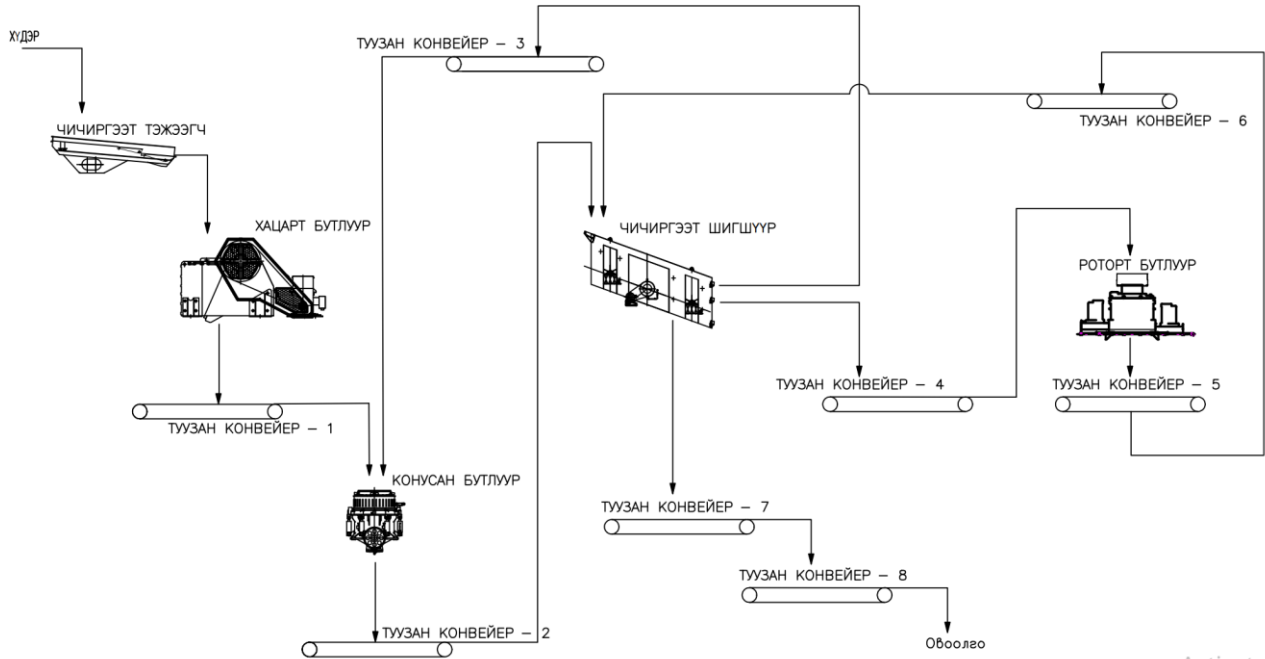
ХҮДЭР

ЧИЧИРГЭЭТ ТЭЖЭЭГЧ

ХАЦАРТ БУТЛУУР

ТУУЗАН КОНВЕЙЕР – 1

ТУУЗАН КОНВЕЙЕР – 3

КОНУСАН БУТЛУУР

ТУУЗАН КОНВЕЙЕР – 2

ЧИЧИРГЭЭТ ШИГШҮҮР

ТУУЗАН КОНВЕЙЕР – 6

РОТОРТ БУТЛУУР

ТУУЗАН КОНВЕЙЕР – 4

ТУУЗАН КОНВЕЙЕР – 5

ТУУЗАН КОНВЕЙЕР – 7

ТУУЗАН КОНВЕЙЕР – 8

Овоолго